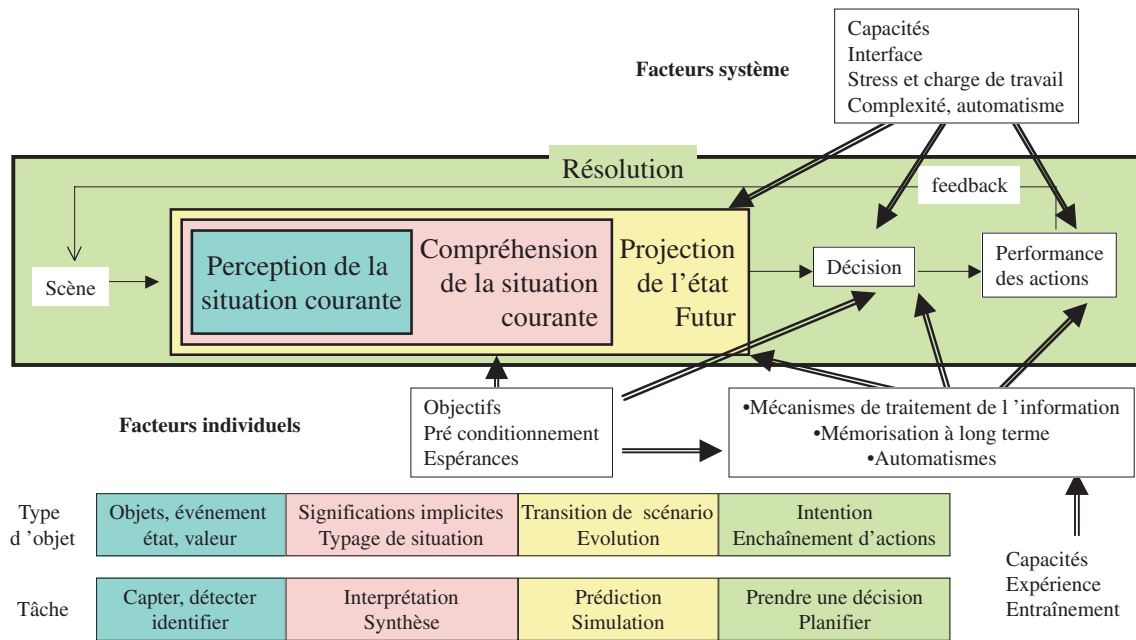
Capacités
Interface
Stress et charge de travail
Complexité, automatisme

Facteurs système

Résolution

feedback

Scène

Perception de la situation courante

Compréhension de la situation courante

Projection de l'état Futur

Décision

Performance des actions

Facteurs individuels

Objectifs
Pré conditionnement
Espérances

•Mécanismes de traitement de l 'information
•Mémorisation à long terme
•Automatismes

| Type d 'objet | Objets, événement état, valeur | Significations implicites Typage de situation | Transition de scénario Evolution | Intention Enchaînement d'actions |
|---|---|---|---|---|
| Tâche | Capter, détecter identifier | Interprétation Synthèse | Prédiction Simulation | Prendre une décision Planifier |

Capacités
Expérience
Entraînement